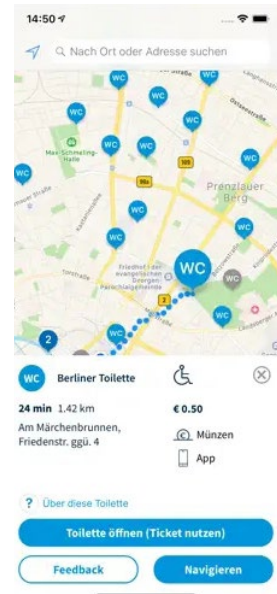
14:50

Nach Ort oder Adresse suchen

WC
WC
WC
WC
WC
WC
WC
WC
WC
WC
WC
WC
WC
2

Max-Schmeling-Halle
Prenzlauer Berg
Friedhof I der evangelischen Georgen-Parochialgemeinde
Torstraße
Ostseestraße
109
96a

WC Berliner Toilette

24 min 1.42 km

Am Märchenbrunnen, Friedenstr. ggü. 4

€ 0.50

Münzen

App

? Über diese Toilette

Toilette öffnen (Ticket nutzen)

Feedback

Navigieren